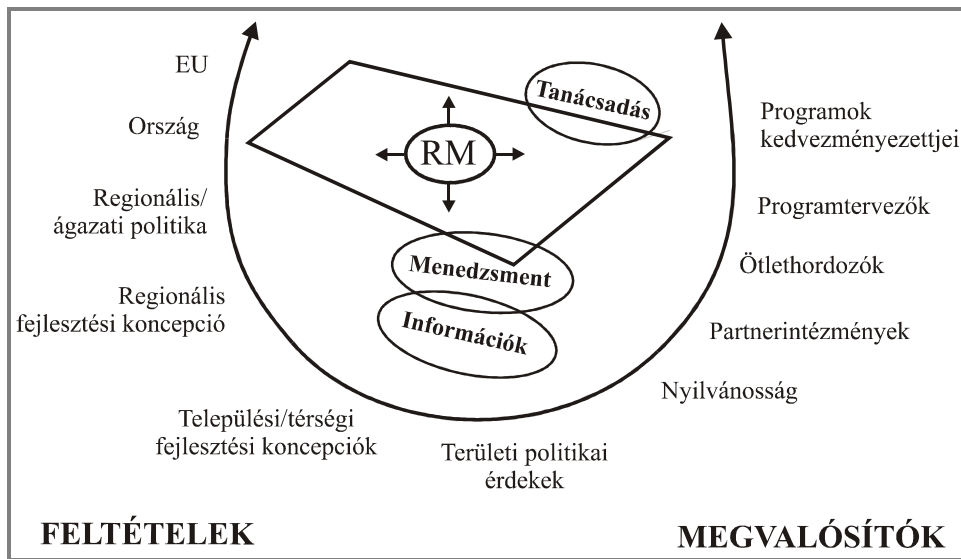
EU

Ország

Regionális/ ágazati politika

Regionális fejlesztési koncepció

Települési/térségi fejlesztési koncepciók

Tanácsadás

RM

Menedzsment

Információk

Programok kedvezményezettjei

Programtervezők

Ötlethordozók

Partnerintézmények

Nyilvánosság

Területi politikai érdekek

FELTÉTELEK

MEGVALÓSÍTÓK